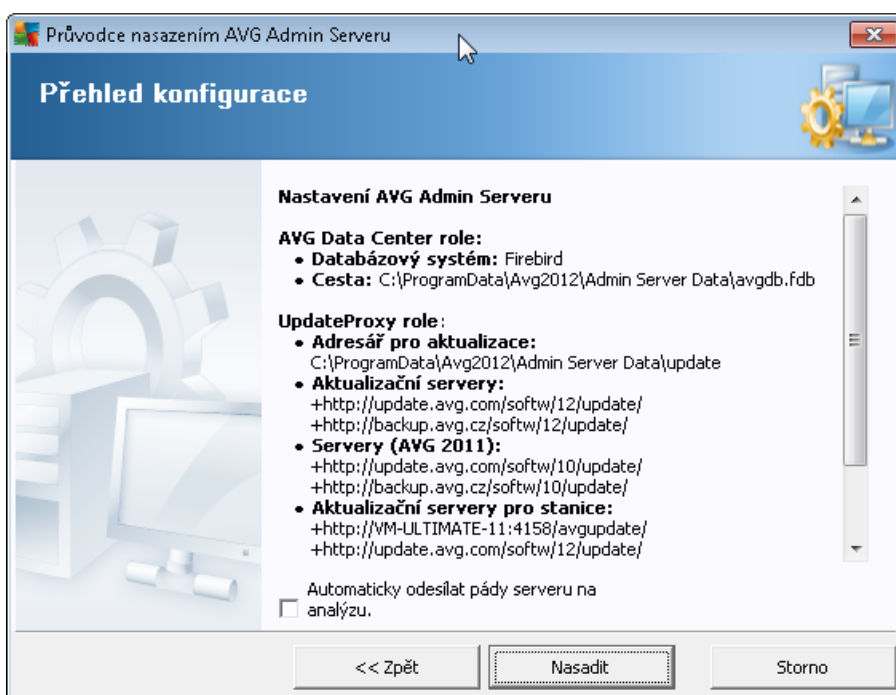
Průvodce nasazením AVG Admin Serveru

Přehled konfigurace

Nastavení AVG Admin Serveru

AVG Data Center role:
• Databázový systém: Firebird
• Cesta: C:\ProgramData\Avg2012\Admin Server Data\avgdb.fdb

UpdateProxy role:
• Adresář pro aktualizace:
C:\ProgramData\Avg2012\Admin Server Data\update
• Aktualizační servery:
+http://update.avg.com/softw/12/update/
+http://backup.avg.cz/softw/12/update/
• Servery (AVG 2011):
+http://update.avg.com/softw/10/update/
+http://backup.avg.cz/softw/10/update/
• Aktualizační servery pro stanice:
+http://VM-ULTIMATE-11:4158/avgupdate/
+http://update.avg.com/softw/12/update/

Automaticky odesílat pády serveru na analýzu.

<< Zpět
Nasadit
Storno